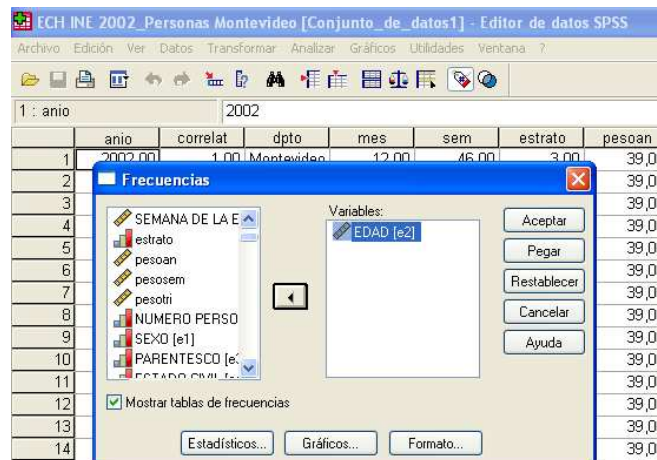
ECH INE 2002_Personas Montevideo [Conjunto_de_datos1] - Editor de datos SPSS

Archivo Edición Ver Datos Transformar Analizar Gráficos Utilidades Ventana ?

1 : anio 2002

| | anio | correlat | dpto | mes | sem | estrato | pesoan |
|---|---|---|---|---|---|---|---|
| 1 | 2002,00 | 1,00 | Montevideo | 12,00 | 46,00 | 3,00 | 39,0 |
| 2 | | | | | | | 39,0 |
| 3 | | | | | | | 39,0 |
| 4 | | | | | | | 39,0 |
| 5 | | | | | | | 39,0 |
| 6 | | | | | | | 39,0 |
| 7 | | | | | | | 39,0 |
| 8 | | | | | | | 39,0 |
| 9 | | | | | | | 39,0 |
| 10 | | | | | | | 39,0 |
| 11 | | | | | | | 39,0 |
| 12 | | | | | | | 39,0 |
| 13 | | | | | | | 39,0 |
| 14 | | | | | | | 39,0 |

Frecuencias

SEMANA DE LA E
estrato
pesoan
pesosem
pesotri
NUMERO PERSO
SEXO [e1]
PARENTESCO [e
ESTADO CIVIL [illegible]

Variables:
EDAD [e2]

Aceptar
Pegar
Restablecer
Cancelar
Ayuda

Mostrar tablas de frecuencias

Estadísticos...
Gráficos...
Formato...